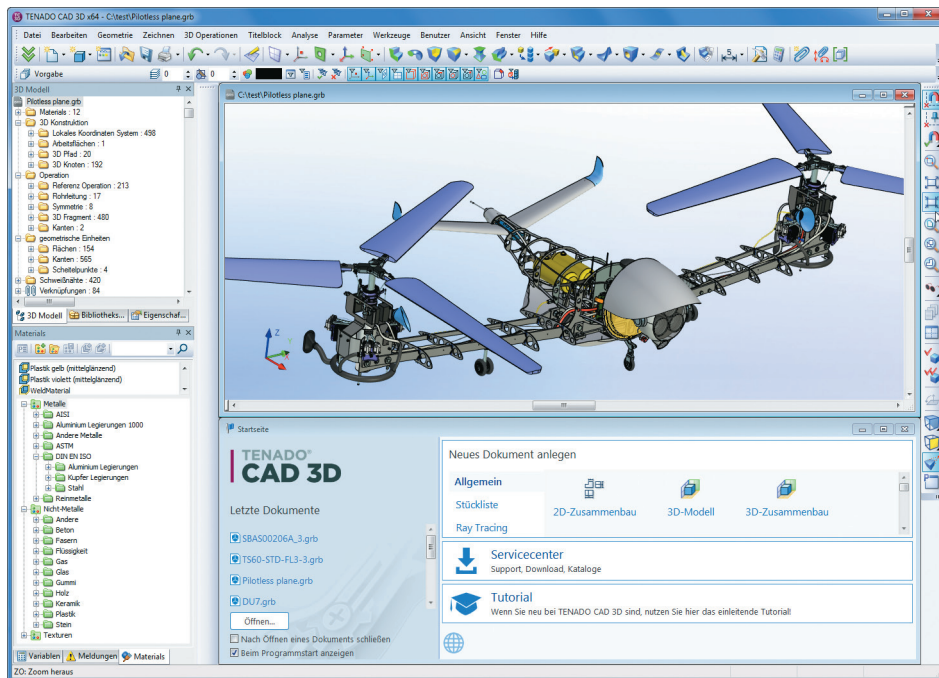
TENADO CAD 3D x64 - C:\test\Pilotless plane.grb

Datei Bearbeiten Geometrie Zeichnen 3D Operationen Titelblock Analyse Parameter Werkzeuge Benutzer Ansicht Fenster Hilfe

Vorgabe 0 0

3D Modell

Pilotless plane.grb
Materials : 12
3D Konstruktion
Lokales Koordinaten System : 498
Arbeitsflächen : 1
3D Pfad : 20
3D Knoten : 192
Operation
Referenz Operation : 213
Rohrleitung : 17
Symmetrie : 8
3D Fragment : 480
Kanten : 2
geometrische Einheiten
Flächen : 154
Kanten : 565
Scheitelpunkte : 4
Schweißnähte : 420
Verknüpfungen : 84

3D Modell Bibliotheks... Eigenschaf...

Materials

Plastik gelb (mittelglänzend)
Plastik violett (mittelglänzend)
WeldMaterial
Metalle
AISI
Aluminium Legierungen 1000
Andere Metalle
ASTM
DIN EN ISO
Aluminium Legierungen
Kupfer Legierungen
Stahl
Reinmetalle
Nicht-Metalle
Andere
Beton
Fasern
Flüssigkeit
Gas
Glas
Gummi
Holz
Keramik
Plastik
Stein
Texturen

Variablen Meldungen Materials

ZO: Zoom heraus

C:\test\Pilotless plane.grb

Startseite

TENADO®
CAD 3D

Letzte Dokumente

SBAS00206A_3.grb
TS60-STD-FL3-3.grb
Pilotless plane.grb
DU7.grb

Öffnen...

Nach Öffnen eines Dokuments schließen
Beim Programmstart anzeigen

Neues Dokument anlegen

Allgemein
Stückliste
Ray Tracing

2D-Zusammenbau 3D-Modell 3D-Zusammenbau

Servicecenter
Support, Download, Kataloge

Tutorial
Wenn Sie neu bei TENADO CAD 3D sind, nutzen Sie hier das einleitende Tutorial!